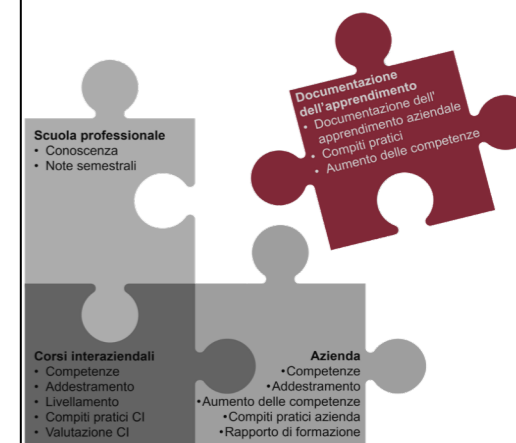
Documentazione dell'apprendimento
• Documentazione dell' apprendimento aziendale
• Compiti pratici
• Aumento delle competenze

Scuola professionale
• Conoscenza
• Note semestrali

Corsi interaziendali
• Competenze
• Addestramento
• Livellamento
• Compiti pratici CI
• Valutazione CI

Azienda
•Competenze
•Addestramento
•Aumento delle competenze
•Compiti pratici azienda
•Rapporto di formazione